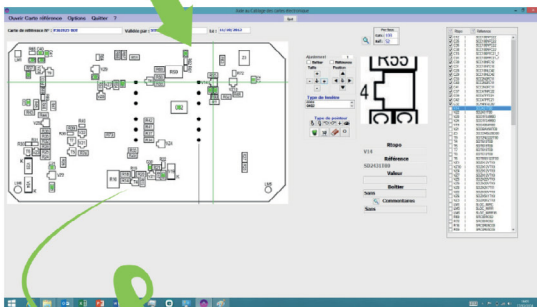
Ouvrir Carte référence Options Quitter ?

Carte de référence N° : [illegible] Validée par : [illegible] Le : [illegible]

Rtopo

Référence

Valeur

Boîtier

Sans

Commentaires

Sans

Type de fenêtre

Type de pointeur

R58

4

Rtopo

R58